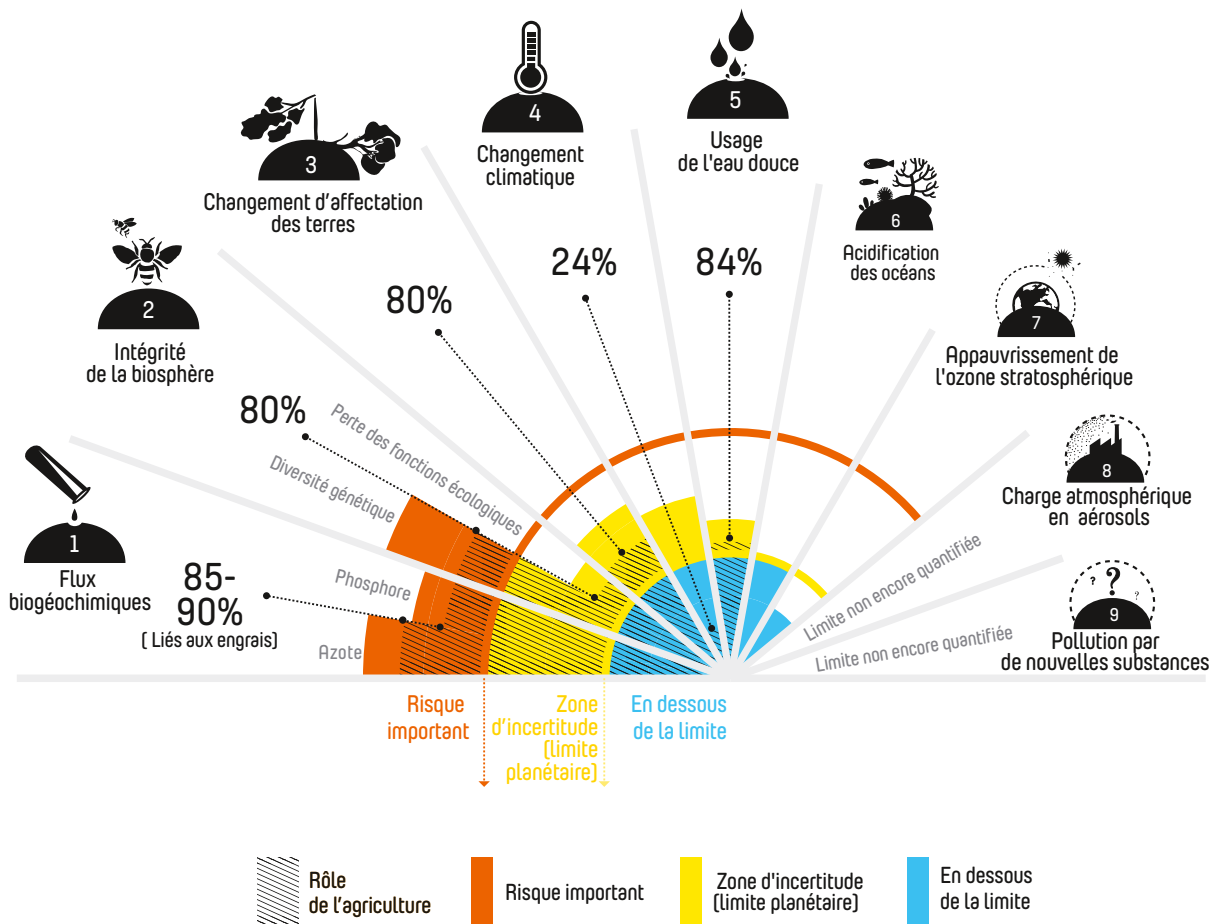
4
Changement climatique

5
Usage de l'eau douce

3
Changement d'affectation des terres

24%

84%

6
Acidification des océans

80%

2
Intégrité de la biosphère

7
Appauvrissement de l'ozone stratosphérique

80%

Perte des fonctions écologiques

Diversité génétique

8
Charge atmosphérique en aérosols

1
Flux biogéochimiques

85-90%
( Liés aux engrais)

Phosphore

Azote

Limite non encore quantifiée

Limite non encore quantifiée

9
Pollution par de nouvelles substances

Risque important

Zone d'incertitude (limite planétaire)

En dessous de la limite

Rôle de l'agriculture

Risque important

Zone d'incertitude (limite planétaire)

En dessous de la limite